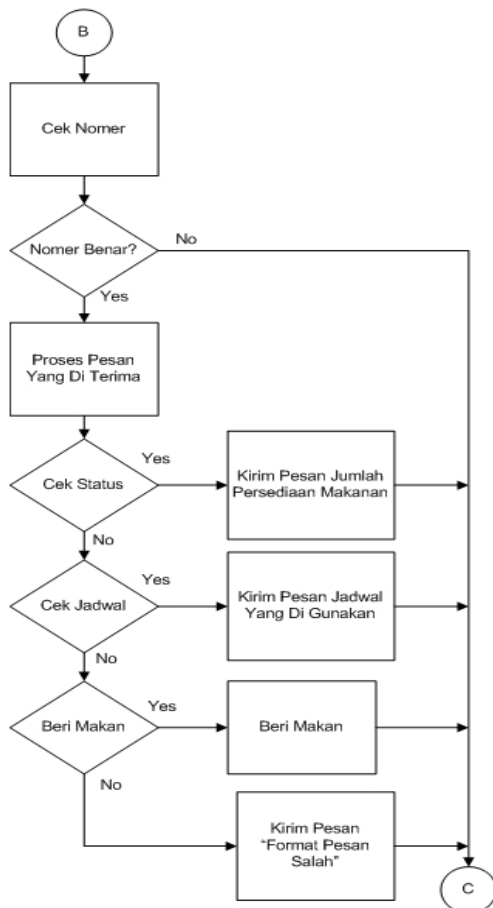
B

Cek Nomer

Nomer Benar?

No

Yes

Proses Pesan Yang Di Terima

Cek Status

Yes

Kirim Pesan Jumlah Persediaan Makanan

No

Cek Jadwal

Yes

Kirim Pesan Jadwal Yang Di Gunakan

No

Beri Makan

Yes

Beri Makan

No

Kirim Pesan "Format Pesan Salah"

C